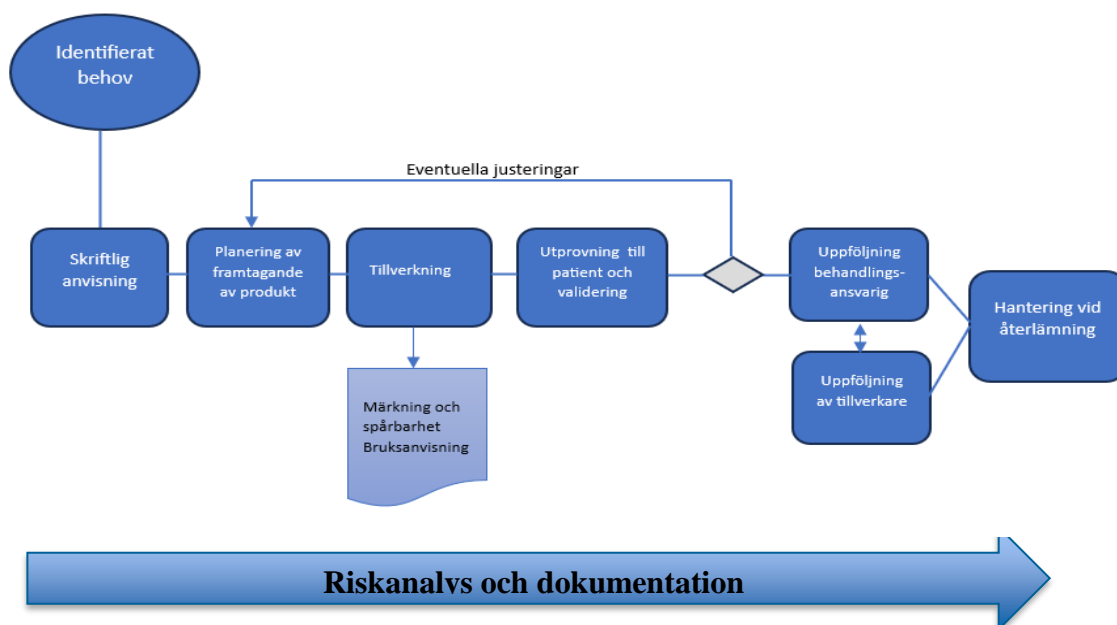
Identifierat behov

Eventuella justeringar

Skriftlig anvisning

Planering av framtagande av produkt

Tillverkning

Utprovning till patient och validering

Uppföljning behandlingsansvarig

Uppföljning av tillverkare

Hantering vid återlämning

Märkning och spårbarhet Bruksanvisning

Riskanalys och dokumentation